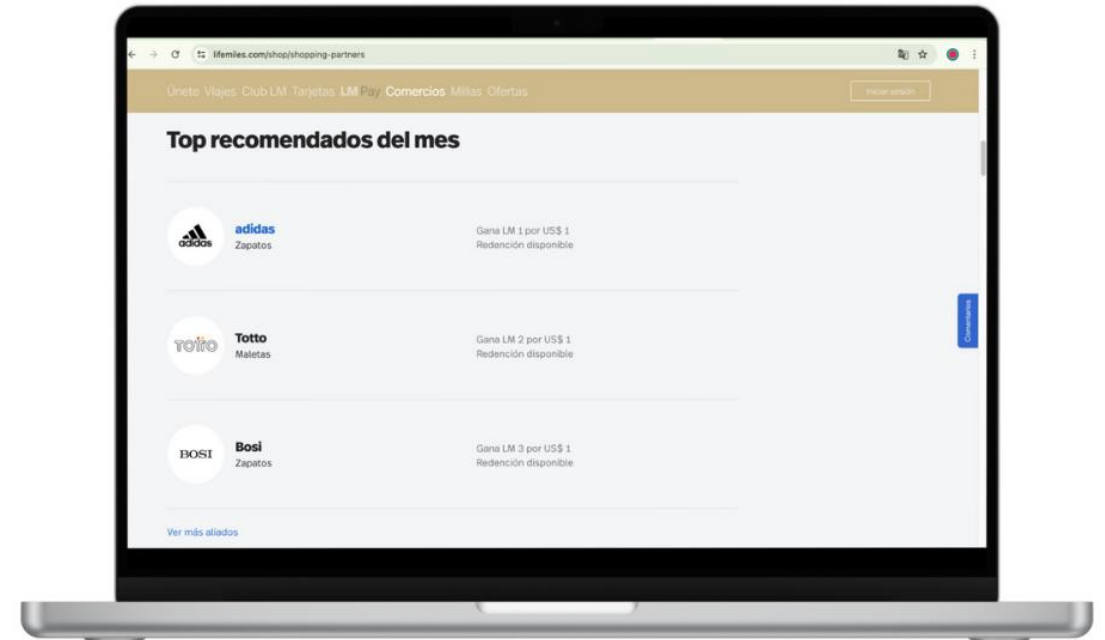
lifemiles.com/shop/shopping-partners

Únete Viajes Club LM Tarjetas LM Pay Comercios Millas Ofertas

Iniciar sesión

Top recomendados del mes

adidas
adidas
Zapatos

Gana LM 1 por US$ 1
Redención disponible

TOTTO
Totto
Maletas

Gana LM 2 por US$ 1
Redención disponible

BOSI
Bosi
Zapatos

Gana LM 3 por US$ 1
Redención disponible

Ver más aliados

Comentarios